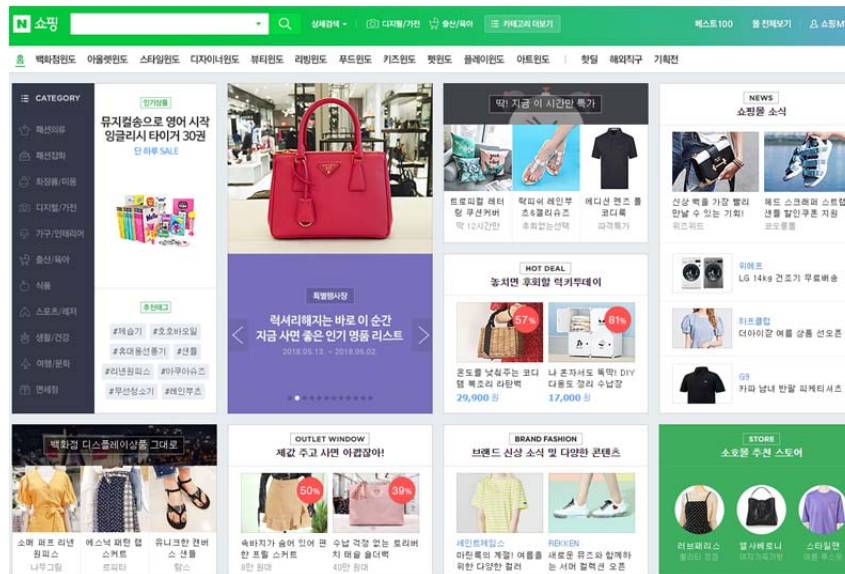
N 쇼핑

상세검색 · 디지털/가전 · 출산/육아 · 카테고리 더보기

베스트100 · 몰 전체보기 · 쇼핑M

백화점윈도 아울렛윈도 스타일윈도 디자이너윈도 뷰티윈도 리빙윈도 푸드윈도 키즈윈도 펫윈도 플레이윈도 아트윈도 핫딜 해외직구 기획전

CATEGORY
패션의류
패션잡화
화장품/미용
디지털/가전
가구/인테리어
출산/육아
식품
스포츠/레저
생활/건강
여행/문화
면세점

인기상품
뮤지컬송으로 영어 시작 잉글리시 타이거 30권
단 하루 SALE

추천태그
#재습기 #호호바오일 #휴대용선풍기 #샌들 #리넨원피스 #아쿠아슈즈 #무선청소기 #레인부츠

특별행사장
럭셔리해지는 바로 이 순간 지금 사면 좋은 인기 명품 리스트
2018.05.13. ~ 2018.06.02.

딱! 지금 이 시간만 특가
트로피칼 레터링 쿠션커버
딱 12시간만
럭피쉬 레인부츠&젤리슈즈
추천없는선택
에디션 멘즈 폴로티
파격특가

HOT DEAL
놓치면 후회할 럭키투데이
57%
81%
온도를 낮추는 코디템 북조의 라탄백
29,900 원
나 혼자서도 뚝딱! DIY 다용도 정리 수납장
17,000 원

NEWS
쇼핑몰 소식
신상 백을 가장 빨리 만날 수 있는 기회!
위즈위드
헤드 스크래퍼 스트랩 샌들 할인쿠폰 지원
포오통
위메프
LG 14kg 건조기 무료배송
위즈클럽
더아인 여름 상품 선오픈
G9
카파 남녀 반팔 피케티셔츠

백화점 디스플레이상품 그대로
소매 퍼프 리넨 원피스
나우그림
에스닉 패턴 랩 스커트
르피타
유니크한 컨버스 샌들
탈스

OUTLET WINDOW
제값 주고 사면 아깝잖아!
50%
39%
속바지가 숨어 있어 편한 프릴 스커트
8만 원대
수납 걱정 없는 토리버치 테슬 숄더백
40만 원대

BRAND FASHION
브랜드 신상 소식 및 다양한 콘텐츠
세인트제임스
마린룩의 계절! 여름을 위한 다양한 컬러
REKKEN
새로운 뮤즈와 함께하는 서머 컬렉션 오픈

STORE
소호몰 추천 스토어
러브패리스
엘사베르니
스타일앤